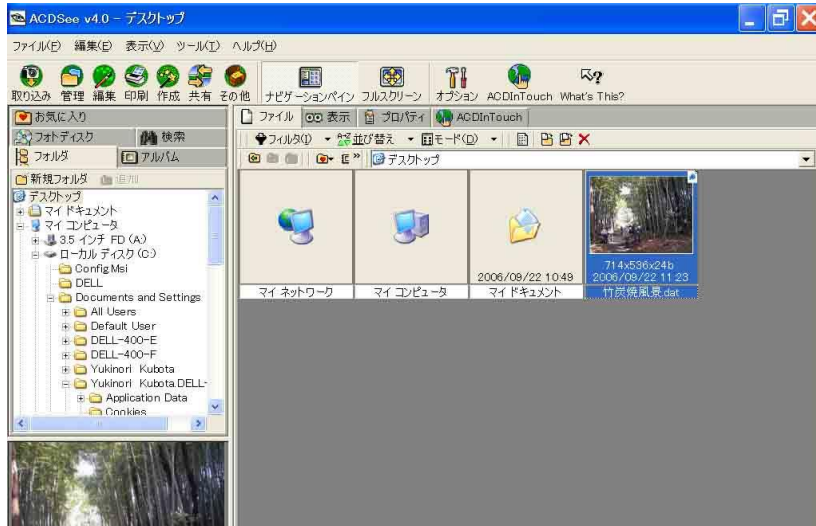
ACDSee v4.0 - デスクトップ

ファイル(F) 編集(E) 表示(V) ツール(T) ヘルプ(H)

取り込み 管理 編集 印刷 作成 共有 その他 ナビゲーションペイン フルスクリーン オプション ACDInTouch What's This?

お気に入り
フォトディスク
検索
フォルダ
アルバム
新規フォルダ
追加

デスクトップ
マイ ドキュメント
マイ コンピュータ
3.5 インチ FD (A:)
ローカル ディスク (C:)
Config.Msi
DELL
Documents and Settings
All Users
Default User
DELL-400-E
DELL-400-F
Yukinori Kubota
Yukinori Kubota.DELL-
Application Data
Cookies

ファイル 表示 プロパティ ACDInTouch
フィルタ(I) 並び替え モード(D)
デスクトップ

マイ ネットワーク
マイ コンピュータ
2006/09/22 10:49
マイ ドキュメント
714x536x24b
2006/09/22 11:23
竹炭焼風景.dat